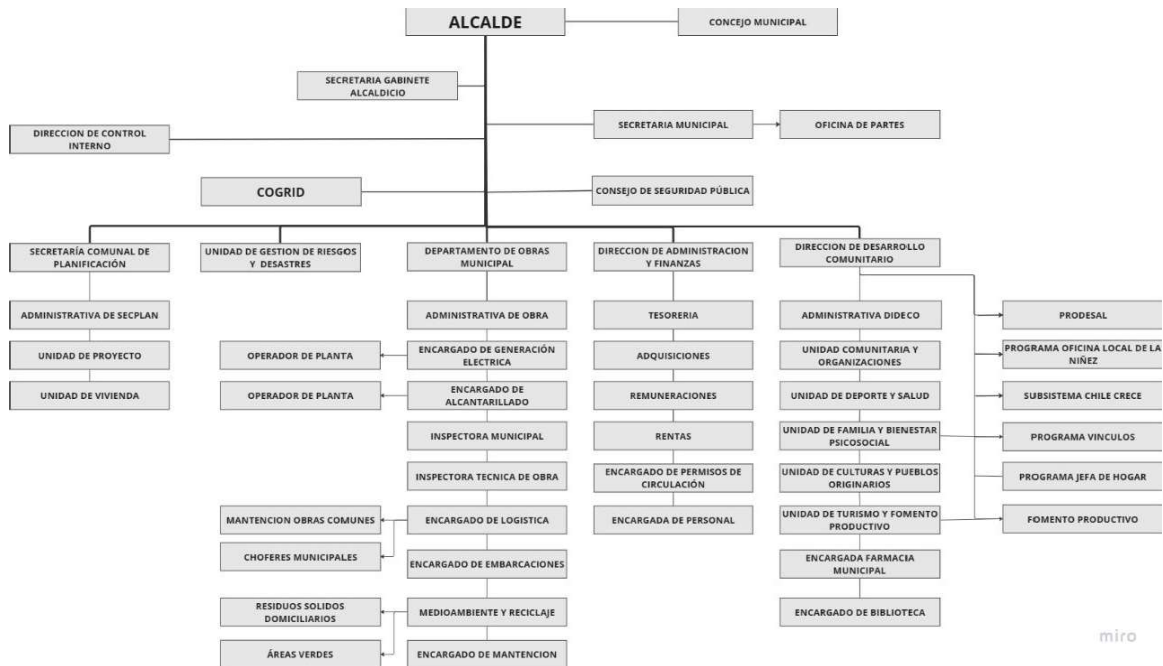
ALCALDE

CONCEJO MUNICIPAL

SECRETARIA GABINETE ALCALDICIO

SECRETARIA MUNICIPAL

OFICINA DE PARTES

DIRECCION DE CONTROL INTERNO

COGRID

CONSEJO DE SEGURIDAD PÚBLICA

SECRETARÍA COMUNAL DE PLANIFICACIÓN

ADMINISTRATIVA DE SECPLAN

UNIDAD DE PROYECTO

UNIDAD DE VIVIENDA

UNIDAD DE GESTION DE RIESGOS Y DESASTRES

DEPARTAMENTO DE OBRAS MUNICIPAL

ADMINISTRATIVA DE OBRA

OPERADOR DE PLANTA

ENCARGADO DE GENERACIÓN ELECTRICA

OPERADOR DE PLANTA

ENCARGADO DE ALCANTARILLADO

INSPECTORA MUNICIPAL

INSPECTORA TECNICA DE OBRA

MANTENCION OBRAS COMUNES

ENCARGADO DE LOGISTICA

CHOFERES MUNICIPALES

ENCARGADO DE EMBARCACIONES

RESIDUOS SOLIDOS DOMICILIARIOS

MEDIOAMBIENTE Y RECICLAJE

ÁREAS VERDES

ENCARGADO DE MANTENCION

DIRECCION DE ADMINISTRACION Y FINANZAS

TESORERIA

ADQUISICIONES

REMUNERACIONES

RENTAS

ENCARGADO DE PERMISOS DE CIRCULACIÓN

ENCARGADA DE PERSONAL

DIRECCION DE DESARROLLO COMUNITARIO

ADMINISTRATIVA DIDECO

UNIDAD COMUNITARIA Y ORGANIZACIONES

UNIDAD DE DEPORTE Y SALUD

UNIDAD DE FAMILIA Y BIENESTAR PSICOSOCIAL

UNIDAD DE CULTURAS Y PUEBLOS ORIGINARIOS

UNIDAD DE TURISMO Y FOMENTO PRODUCTIVO

ENCARGADA FARMACIA MUNICIPAL

ENCARGADO DE BIBLIOTECA

PRODESAL

PROGRAMA OFICINA LOCAL DE LA NIÑEZ

SUBSISTEMA CHILE CRECE

PROGRAMA VINCULOS

PROGRAMA JEFA DE HOGAR

FOMENTO PRODUCTIVO

miro